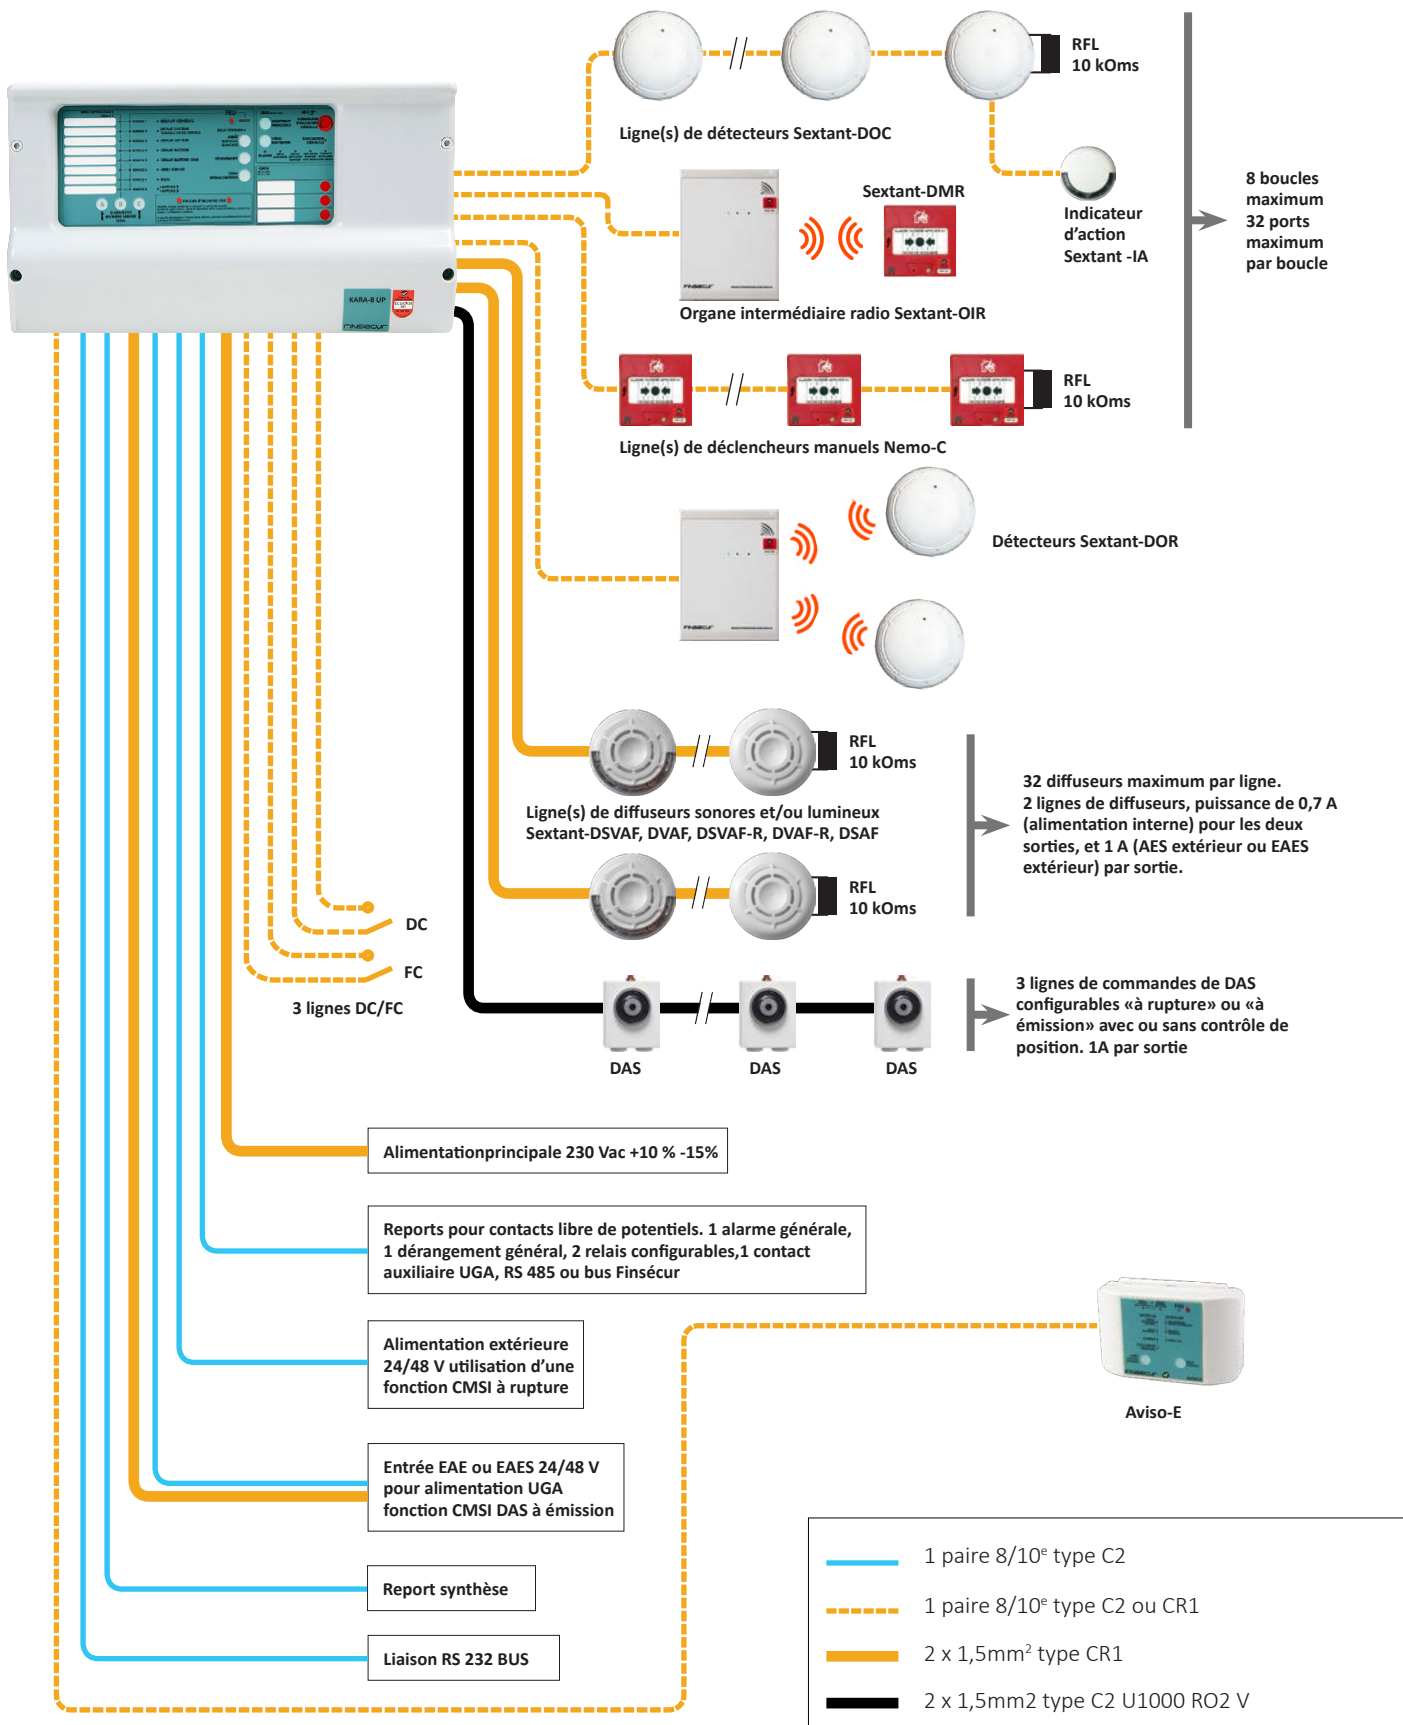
RFL
10 kOms

Ligne(s) de détecteurs Sextant-DOC

Sextant-DMR

Indicateur d'action
Sextant -IA

8 boucles maximum
32 ports maximum par boucle

KARA-8 UP

Organe intermédiaire radio Sextant-OIR

RFL
10 kOms

Ligne(s) de déclencheurs manuels Nemo-C

Détecteurs Sextant-DOR

RFL
10 kOms

Ligne(s) de diffuseurs sonores et/ou lumineux Sextant-DSVAF, DVAF, DSVAF-R, DVAF-R, DSAF

32 diffuseurs maximum par ligne.
2 lignes de diffuseurs, puissance de 0,7 A (alimentation interne) pour les deux sorties, et 1 A (AES extérieur ou EAES extérieur) par sortie.

RFL
10 kOms

DC

FC

3 lignes DC/FC

DAS DAS DAS

3 lignes de commandes de DAS configurables «à rupture» ou «à émission» avec ou sans contrôle de position. 1A par sortie

Alimentationprincipale 230 Vac +10 % -15%

Reports pour contacts libre de potentiels. 1 alarme générale, 1 dérangement général, 2 relais configurables,1 contact auxiliaire UGA, RS 485 ou bus Finsécur

Alimentation extérieure 24/48 V utilisation d'une fonction CMSI à rupture

Aviso-E

Entrée EAE ou EAES 24/48 V pour alimentation UGA fonction CMSI DAS à émission

Report synthèse

Liaison RS 232 BUS

1 paire 8/10$^e$ type C2
1 paire 8/10$^e$ type C2 ou CR1
2 x 1,5mm$^2$ type CR1
2 x 1,5mm2 type C2 U1000 RO2 V